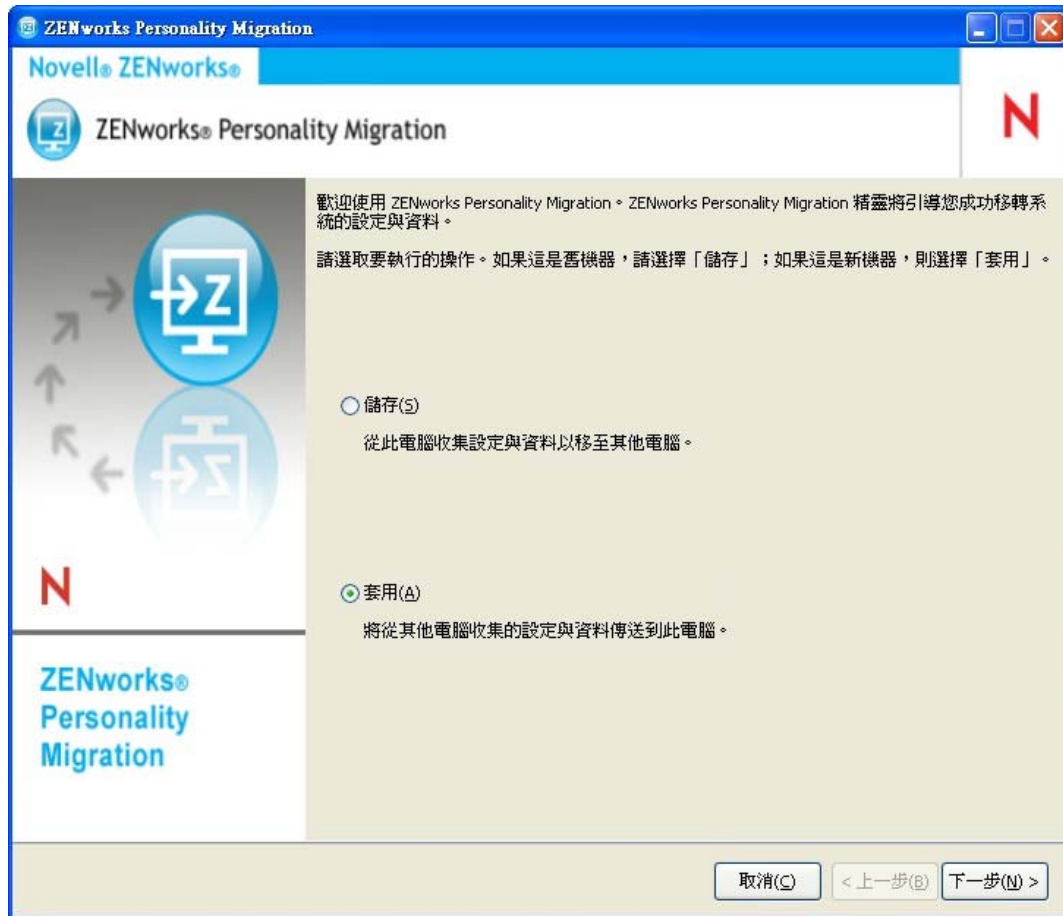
ZENworks Personality Migration

Novell® ZENworks®

ZENworks® Personality Migration

N

歡迎使用 ZENworks Personality Migration。ZENworks Personality Migration 精靈將引導您成功移轉系統的設定與資料。

請選取要執行的操作。如果這是舊機器，請選擇「儲存」；如果這是新機器，則選擇「套用」。

儲存(S)

從此電腦收集設定與資料以移至其他電腦。

N

套用(A)

將從其他電腦收集的設定與資料傳送到此電腦。

ZENworks® Personality Migration

取消(C) < 上一步(B) 下一步(N) >